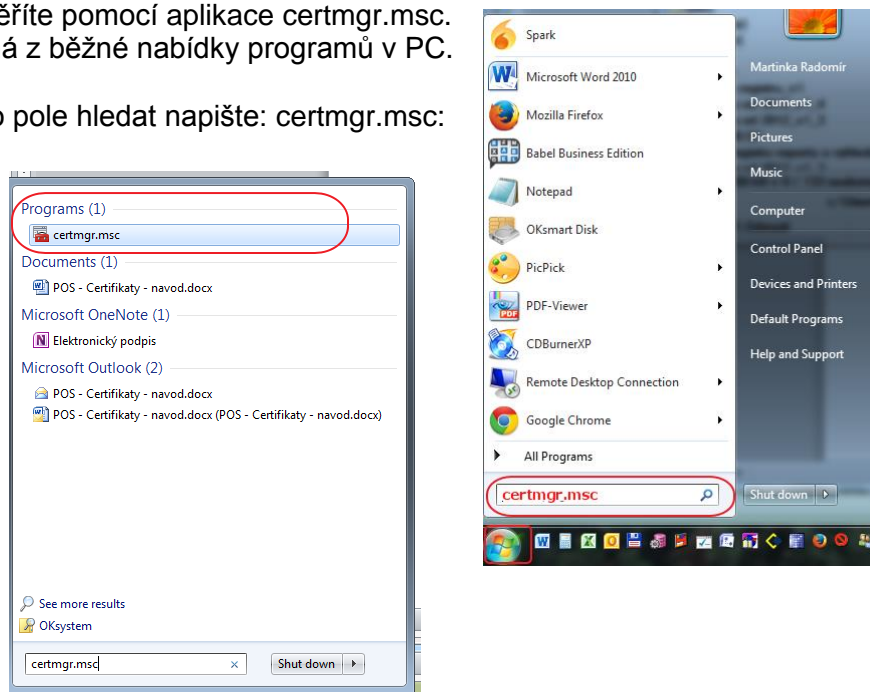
ěříte pomocí aplikace certmgr.msc.
á z běžné nabídky programů v PC.

o pole hledat napište: certmgr.msc:

Programs (1)
certmgr.msc
Documents (1)
POS - Certifikaty - navod.docx
Microsoft OneNote (1)
Elektronický podpis
Microsoft Outlook (2)
POS - Certifikaty - navod.docx
POS - Certifikaty - navod.docx (POS - Certifikaty - navod.docx)

See more results
OKsystem
certmgr.msc
Shut down

Spark
Microsoft Word 2010
Mozilla Firefox
Babel Business Edition
Notepad
OKsmart Disk
PicPick
PDF-Viewer
CDBurnerXP
Remote Desktop Connection
Google Chrome
All Programs
certmgr.msc

Martinka Radomír
Documents
Pictures
Music
Computer
Control Panel
Devices and Printers
Default Programs
Help and Support
Shut down